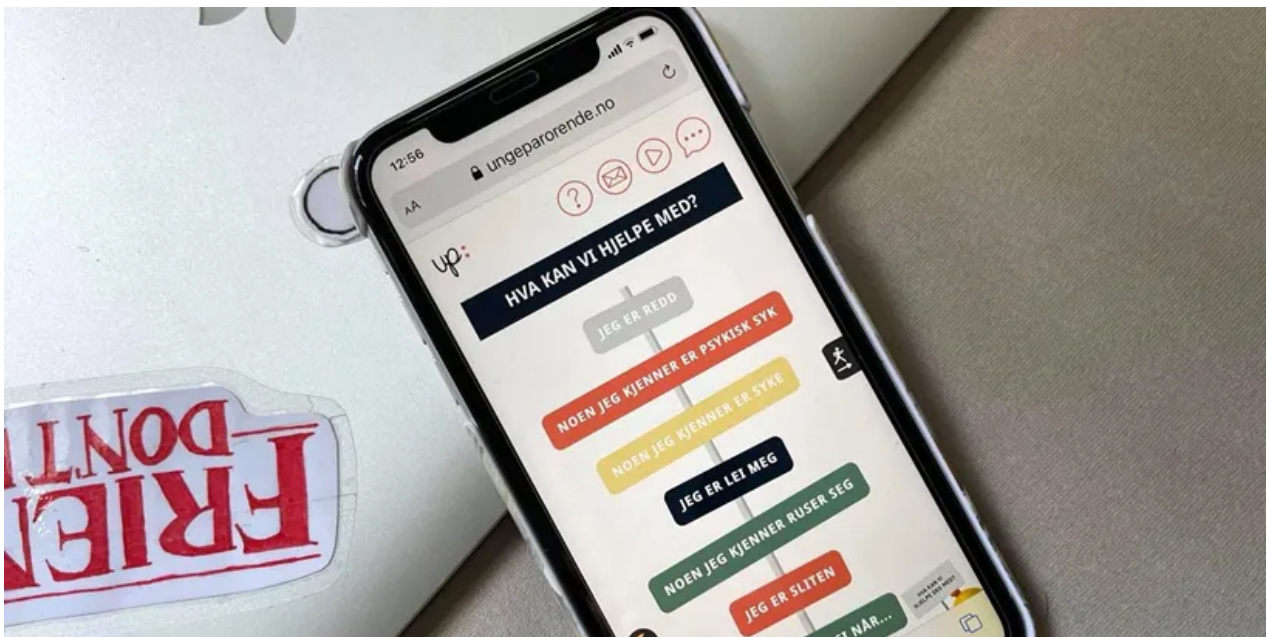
12:56

AA ungeparorende.no

up:

HVA KAN VI HJELPE MED?

JEG ER REDD

NOEN JEG KJENNER ER PSYKISK SYK

NOEN JEG KJENNER ER SYKE

JEG ER LEI MEG

NOEN JEG KJENNER RUSER SEG

JEG ER SLITEN

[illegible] NÅR...

HVA KAN VI HJELPE DEG MED?

FRIENDS DON'T